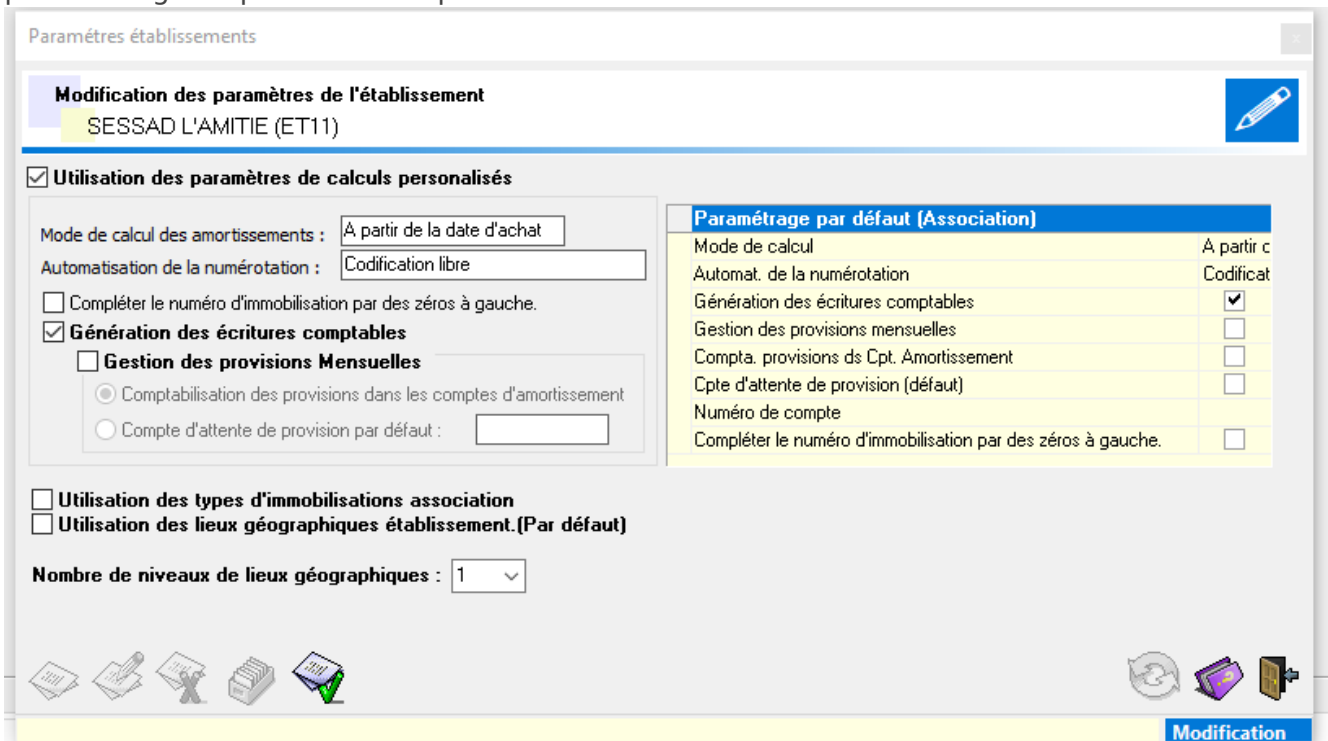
Paramétres établissements

Modification des paramètres de l'établissement
SESSAD L'AMITIE (ET11)

☑ Utilisation des paramètres de calculs personalisés

Mode de calcul des amortissements : A partir de la date d'achat
Automatisation de la numérotation : Codification libre
☐ Compléter le numéro d'immobilisation par des zéros à gauche.
☑ Génération des écritures comptables
☐ Gestion des provisions Mensuelles
Comptabilisation des provisions dans les comptes d'amortissement
Compte d'attente de provision par défaut :

| Paramétrage par défaut (Association) | |
|---|---|
| Mode de calcul | A partir c |
| Automat. de la numérotation | Codificat |
| Génération des écritures comptables | ☑ |
| Gestion des provisions mensuelles | ☐ |
| Compta. provisions ds Cpt. Amortissement | ☐ |
| Cpte d'attente de provision (défaut) | ☐ |
| Numéro de compte | |
| Compléter le numéro d'immobilisation par des zéros à gauche. | ☐ |

☐ Utilisation des types d'immobilisations association
☐ Utilisation des lieux géographiques établissement.(Par défaut)

Nombre de niveaux de lieux géographiques : 1

Modification